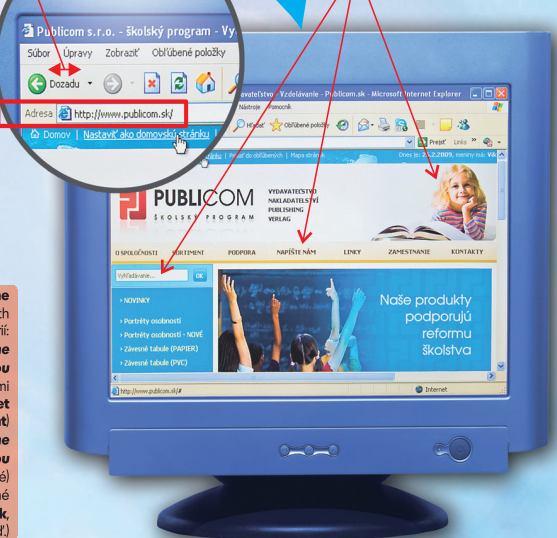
Publicom s.r.o. - školský program - Vy
Súbor Úpravy Zobraziť Obľúbené položky
Dozadu
Adresa http://www.publicom.sk/
Domov | Nastaviť ako domovskú stránku

vateľstvo - Vzdelávanie - Publicom.sk - Microsoft Internet Explorer
Nástroje Pomocník
Hľadať Obľúbené položky
Prejsť Links
Pridať do obľúbených | Mapa stránok
Dnes je: 24.2.2009, meniny má: Viktor
PUBLICOM
ŠKOLSKÝ PROGRAM
VYDAVATEĽSTVO
NAKLADATELSTVÍ
PUBLISHING
VERLAG
O SPOLOČNOSTI
SORTIMENT
PODPORA
NAPÍŠTE NÁM
LINKY
ZAMESTNANIE
KONTAKTY
Vyhľadávanie...
OK
› NOVINKY
› Portréty osobností
› Portréty osobností - NOVÉ
› Závesné tabule (PAPIER)
› Závesné tabule (PVC)
Naše produkty podporujú reformu školstva
http://www.publicom.sk/#
Internet

ne
ch
ií:
ne
ou
mi
et
t)
ne
ou
é)
né
k,
r.)